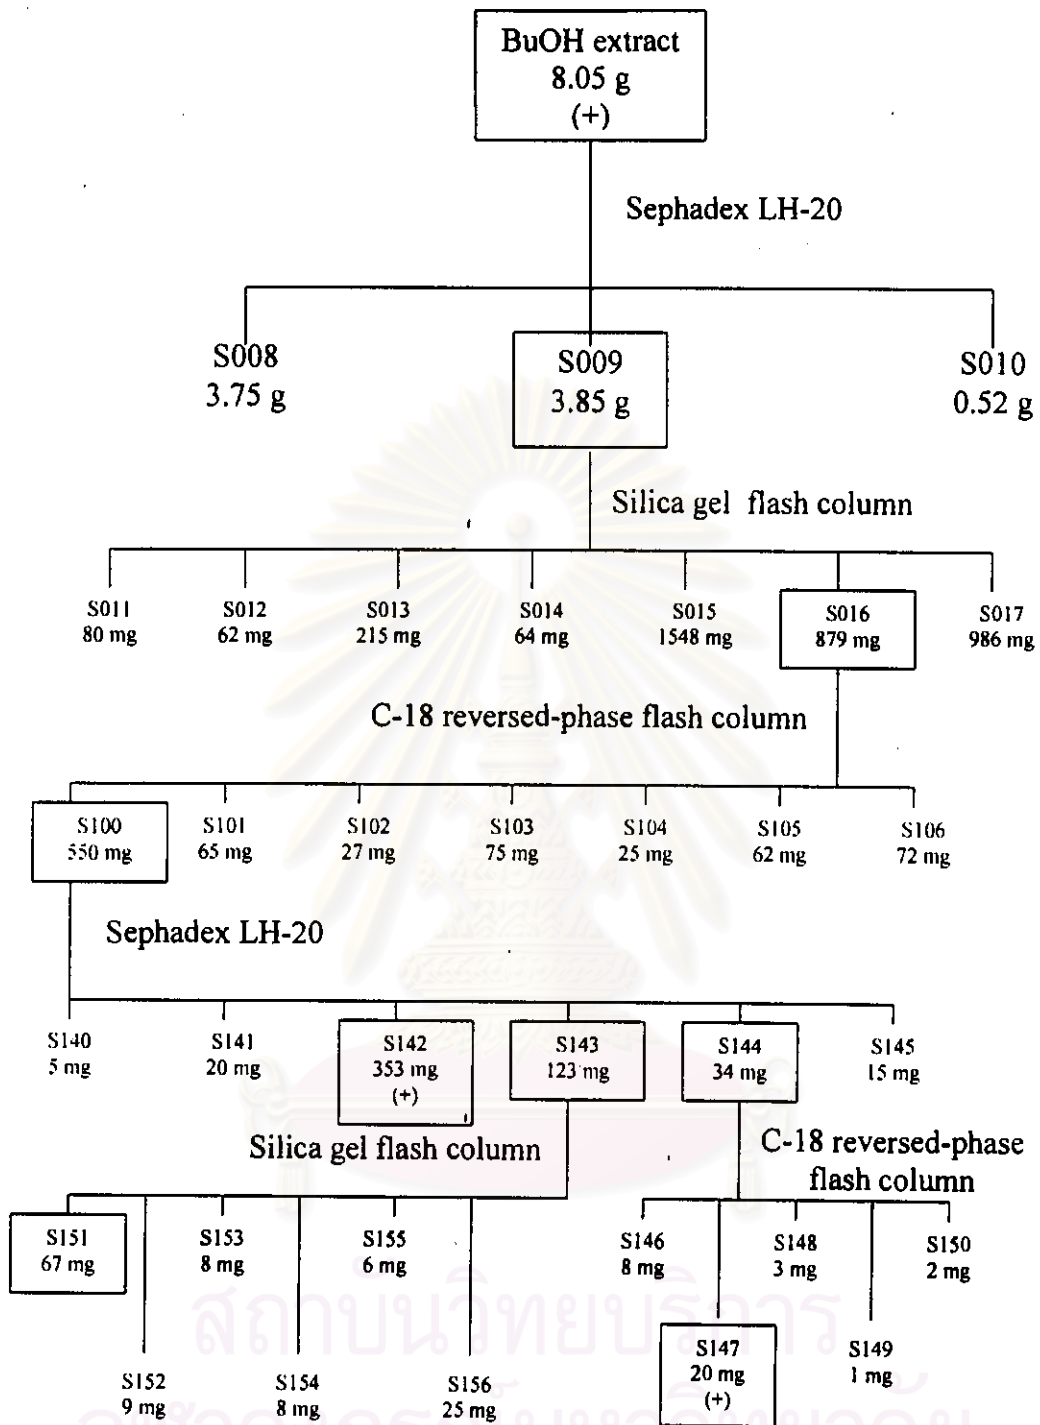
BuOH extract
8.05 g
(+)

Sephadex LH-20

S008
3.75 g

S009
3.85 g

S010
0.52 g

Silica gel flash column

S011
80 mg

S012
62 mg

S013
215 mg

S014
64 mg

S015
1548 mg

S016
879 mg

S017
986 mg

C-18 reversed-phase flash column

S100
550 mg

S101
65 mg

S102
27 mg

S103
75 mg

S104
25 mg

S105
62 mg

S106
72 mg

Sephadex LH-20

S140
5 mg

S141
20 mg

S142
353 mg
(+)

S143
123 mg

S144
34 mg

S145
15 mg

Silica gel flash column

C-18 reversed-phase flash column

S151
67 mg

S153
8 mg

S155
6 mg

S146
8 mg

S148
3 mg

S150
2 mg

S152
9 mg

S154
8 mg

S156
25 mg

S147
20 mg
(+)

S149
1 mg

สถาบันวิทยบริการ